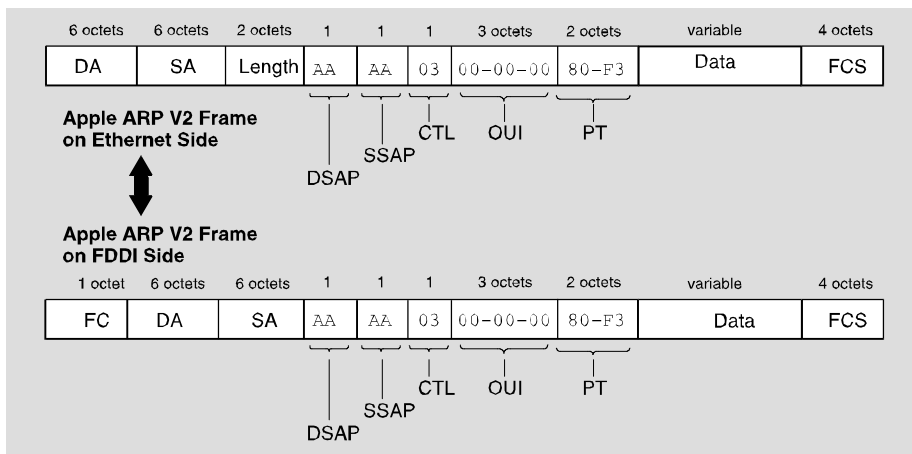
| 6 octets | 6 octets | 2 octets | 1 | 1 | 1 | 3 octets | 2 octets | variable | 4 octets |
|---|---|---|---|---|---|---|---|---|---|
| DA | SA | Length | AA | AA | 03 | 00-00-00 | 80-F3 | Data | FCS |

DSAP SSAP CTL OUI PT

Apple ARP V2 Frame on Ethernet Side

Apple ARP V2 Frame on FDDI Side

| 1 octet | 6 octets | 6 octets | 1 | 1 | 1 | 3 octets | 2 octets | variable | 4 octets |
|---|---|---|---|---|---|---|---|---|---|
| FC | DA | SA | AA | AA | 03 | 00-00-00 | 80-F3 | Data | FCS |

DSAP SSAP CTL OUI PT